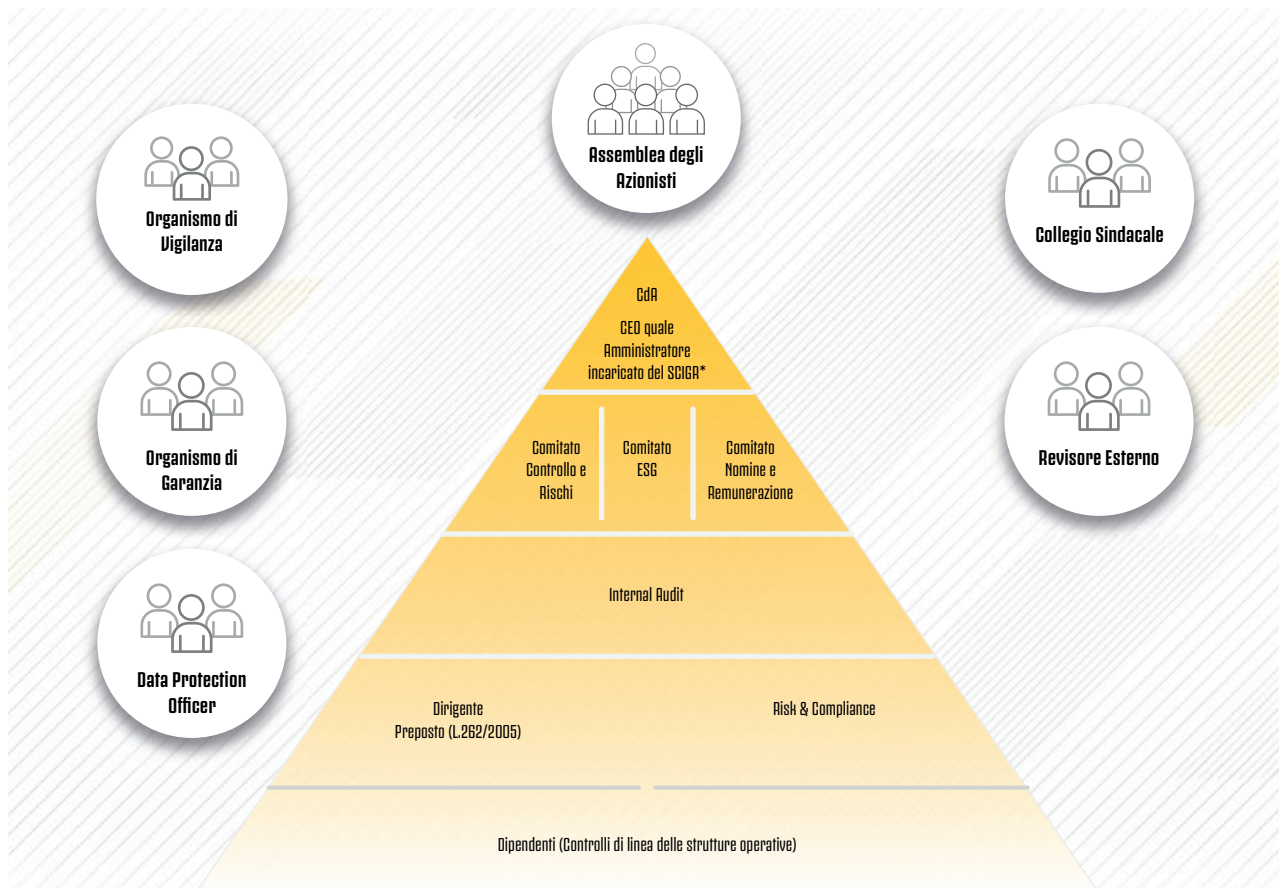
Assemblea degli Azionisti

Organismo di Vigilanza

Collegio Sindacale

CdA

CEO quale Amministratore incaricato del SCIGR*

Organismo di Garanzia

Revisore Esterno

Comitato Controllo e Rischi

Comitato ESG

Comitato Nomine e Remunerazione

Internal Audit

Data Protection Officer

Dirigente Preposto (L.262/2005)

Risk & Compliance

Dipendenti (Controlli di linea delle strutture operative)